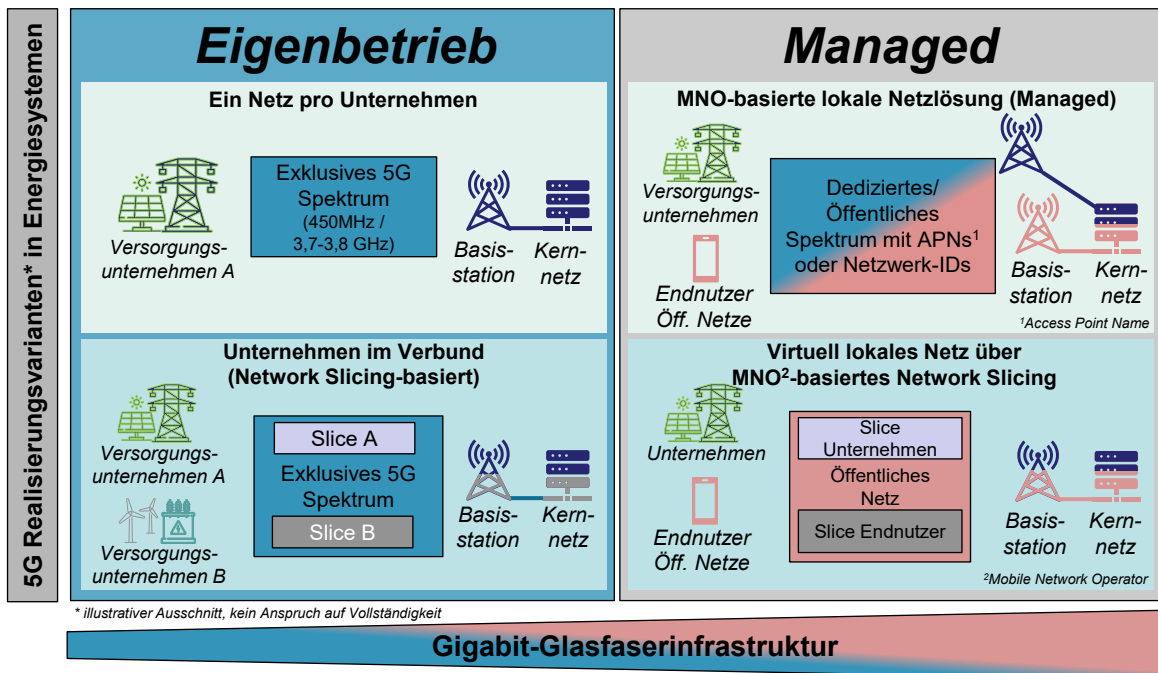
5G Realisierungsvarianten* in Energiesystemen

Eigenbetrieb

Ein Netz pro Unternehmen

Versorgungsunternehmen A

Exklusives 5G Spektrum (450MHz / 3,7-3,8 GHz)

Basisstation

Kernnetz

Unternehmen im Verbund (Network Slicing-basiert)

Versorgungsunternehmen A

Versorgungsunternehmen B

Slice A

Exklusives 5G Spektrum

Slice B

Basisstation

Kernnetz

Managed

MNO-basierte lokale Netzlösung (Managed)

Versorgungsunternehmen

Endnutzer Öff. Netze

Dediziertes/ Öffentliches Spektrum mit APNs$^1$ oder Netzwerk-IDs

Basisstation

Kernnetz

$^1$Access Point Name

Virtuell lokales Netz über MNO$^2$-basiertes Network Slicing

Unternehmen

Endnutzer Öff. Netze

Slice Unternehmen

Öffentliches Netz

Slice Endnutzer

Basisstation

Kernnetz

$^2$Mobile Network Operator

* illustrativer Ausschnitt, kein Anspruch auf Vollständigkeit

Gigabit-Glasfaserinfrastruktur